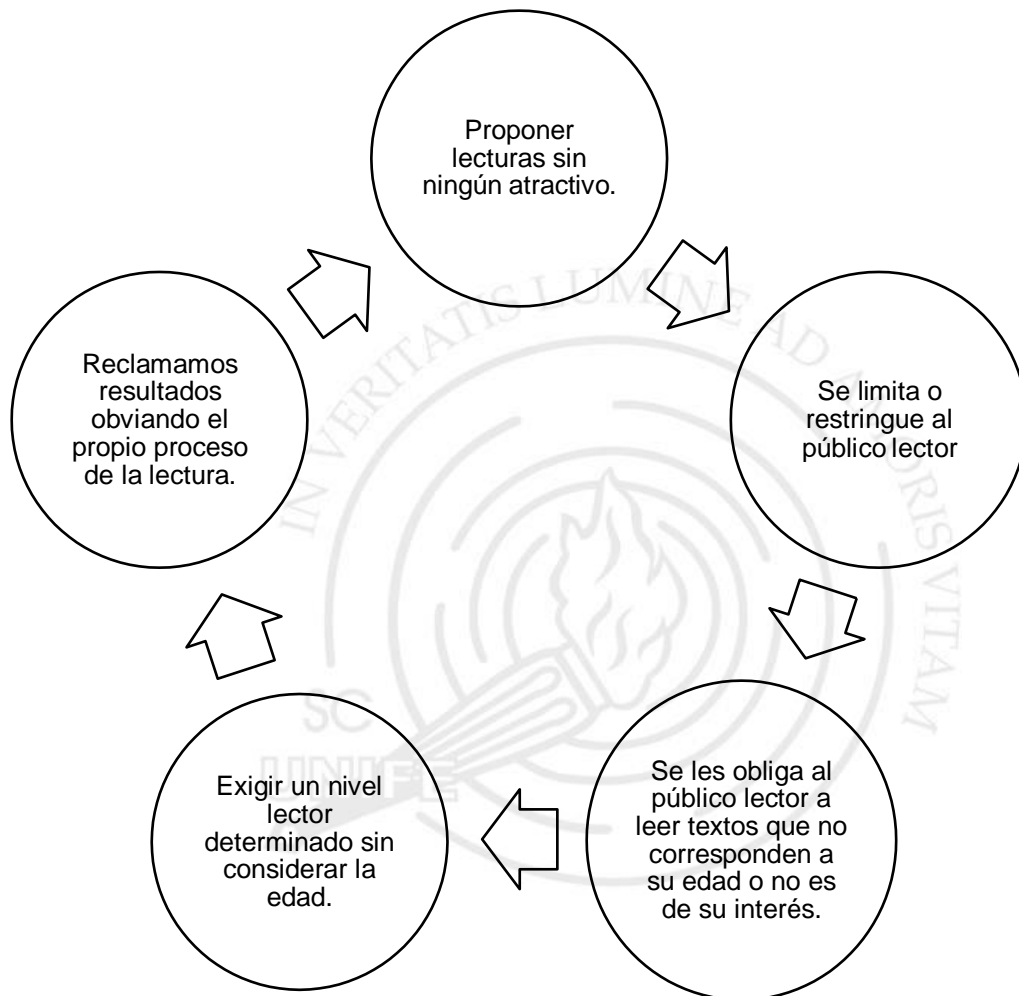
Proponer lecturas sin ningún atractivo.

Se limita o restringue al público lector

Se les obliga al público lector a leer textos que no corresponden a su edad o no es de su interés.

Exigir un nivel lector determinado sin considerar la edad.

Reclamamos resultados obviando el propio proceso de la lectura.

IN VERITATIS LUMINE AD AMORIS VITAM

SC

UNIFÉ